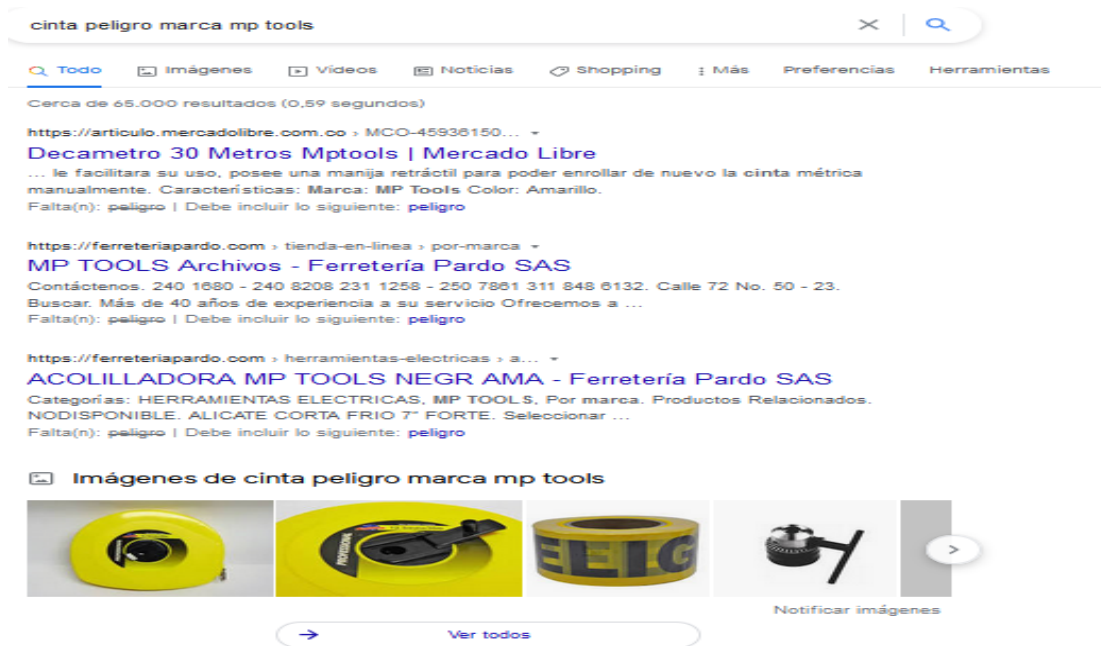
cinta peligro marca mp tools

Todo Imágenes Videos Noticias Shopping Más Preferencias Herramientas

Cerca de 65.000 resultados (0,59 segundos)

https://articulo.mercadolibre.com.co › MCO-45936150...
Decametro 30 Metros Mptools | Mercado Libre
... le facilitara su uso, posee una manija retráctil para poder enrollar de nuevo la cinta métrica manualmente. Características: Marca: MP Tools Color: Amarillo.
Falta(n): peligro | Debe incluir lo siguiente: peligro

https://ferreteriapardo.com › tienda-en-linea › por-marca
MP TOOLS Archivos - Ferretería Pardo SAS
Contáctenos. 240 1680 - 240 8208 231 1258 - 250 7861 311 848 6132. Calle 72 No. 50 - 23. Buscar. Más de 40 años de experiencia a su servicio Ofrecemos a ...
Falta(n): peligro | Debe incluir lo siguiente: peligro

https://ferreteriapardo.com › herramientas-electricas › a...
ACOLILLADORA MP TOOLS NEGR AMA - Ferretería Pardo SAS
Categorías: HERRAMIENTAS ELECTRICAS, MP TOOLS, Por marca. Productos Relacionados. NODISPONIBLE. ALICATE CORTA FRIO 7" FORTE. Seleccionar ...
Falta(n): peligro | Debe incluir lo siguiente: peligro

Imágenes de cinta peligro marca mp tools

ELIG

Notificar imágenes

Ver todos